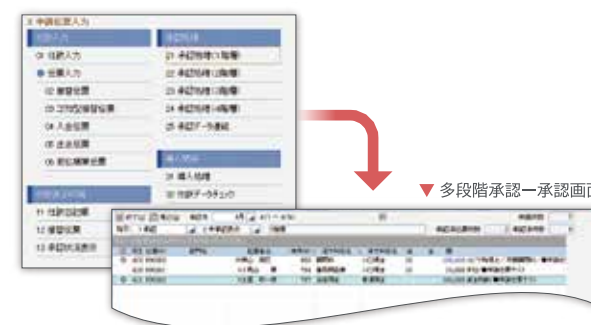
× 申請伝票入力

仕訳入力

01 仕訳入力

● 伝票入力

02 振替伝票

03 立替経費精算伝票

04 入金伝票

05 出金伝票

06 前払精算伝票

仕訳承認待

11 仕訳承認票

12 振替伝票

13 承認状況表示

承認処理

21 承認処理(1段階)

22 承認処理(2段階)

23 承認処理(3段階)

24 承認処理(4段階)

25 承認データ連結

導入処理

31 導入処理

32 仕訳データチェック

▼ 多段階承認ー承認画面